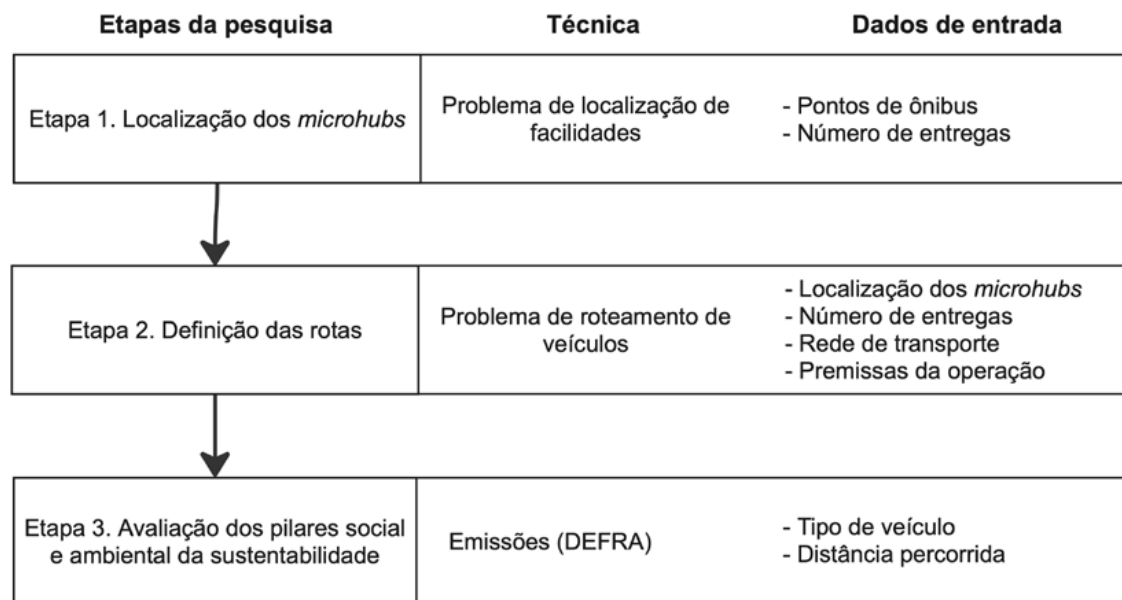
| Etapas da pesquisa | Técnica | Dados de entrada |
|---|---|---|
| Etapa 1. Localização dos *microhubs* | Problema de localização de facilidades | - Pontos de ônibus<br>- Número de entregas |
| Etapa 2. Definição das rotas | Problema de roteamento de veículos | - Localização dos *microhubs*<br>- Número de entregas<br>- Rede de transporte<br>- Premissas da operação |
| Etapa 3. Avaliação dos pilares social e ambiental da sustentabilidade | Emissões (DEFRA) | - Tipo de veículo<br>- Distância percorrida |